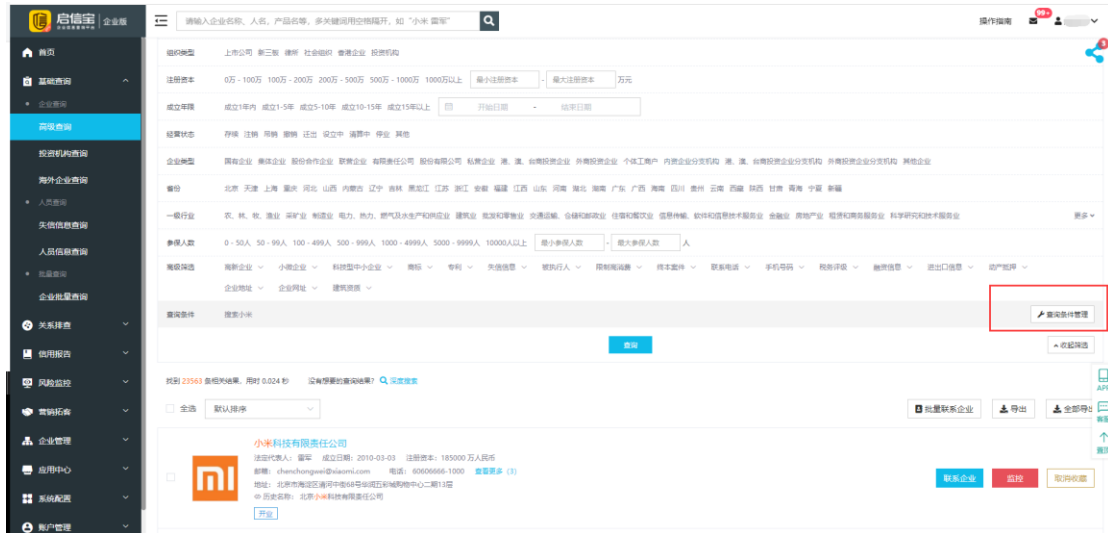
启信宝 企业版

请输入企业名称、人名、产品名等，多关键词用空格隔开，如"小米 雷军"

操作指南 99+

首页
基础查询
• 企业查询
高级查询
投资机构查询
海外企业查询
• 人员查询
失信信息查询
人员信息查询
• 批量查询
企业批量查询
关系排查
信用报告
风险监控
营销拓客
企业管理
应用中心
系统配置
账户管理

组织类型 上市公司 新三板 律所 社会组织 香港企业 投资机构

注册资本 0万 - 100万 100万 - 200万 200万 - 500万 500万 - 1000万 1000万以上 最小注册资本 - 最大注册资本 万元

成立年限 成立1年内 成立1-5年 成立5-10年 成立10-15年 成立15年以上 开始日期 - 结束日期

经营状态 存续 注销 吊销 撤销 迁出 设立中 清算中 停业 其他

企业类型 国有企业 集体企业 股份合作企业 联营企业 有限责任公司 股份有限公司 私营企业 港、澳、台商投资企业 外商投资企业 个体工商户 内资企业分支机构 港、澳、台商投资企业分支机构 外商投资企业分支机构 其他企业

省份 北京 天津 上海 重庆 河北 山西 内蒙古 辽宁 吉林 黑龙江 江苏 浙江 安徽 福建 江西 山东 河南 湖北 湖南 广东 广西 海南 四川 贵州 云南 西藏 陕西 甘肃 青海 宁夏 新疆

一级行业 农、林、牧、渔业 采矿业 制造业 电力、热力、燃气及水生产和供应业 建筑业 批发和零售业 交通运输、仓储和邮政业 住宿和餐饮业 信息传输、软件和信息技术服务业 金融业 房地产业 租赁和商务服务业 科学研究和技术服务业 更多

参保人数 0 - 50人 50 - 99人 100 - 499人 500 - 999人 1000 - 4999人 5000 - 9999人 10000人以上 最小参保人数 - 最大参保人数 人

高级筛选 高新企业 小微企业 科技型中小企业 商标 专利 失信信息 被执行人 限制高消费 终本案件 联系电话 手机号码 税务评级 融资信息 进出口信息 动产抵押 企业地址 企业网址 建筑资质

查询条件 搜索小米 查询条件管理

查询 收起筛选

找到 23563 条相关结果，用时 0.024 秒 没有想要的查询结果？ 深度搜索

全选 默认排序 批量联系企业 导出 全部导出

小米科技有限责任公司
法定代表人：雷军 成立日期：2010-03-03 注册资本：185000 万人民币
邮箱：chenchongwei@xiaomi.com 电话：60606666-1000 查看更多（3）
地址：北京市海淀区清河中街68号华润五彩城购物中心二期13层
历史名称：北京小米科技有限责任公司
开业

联系企业 监控 取消收藏

API